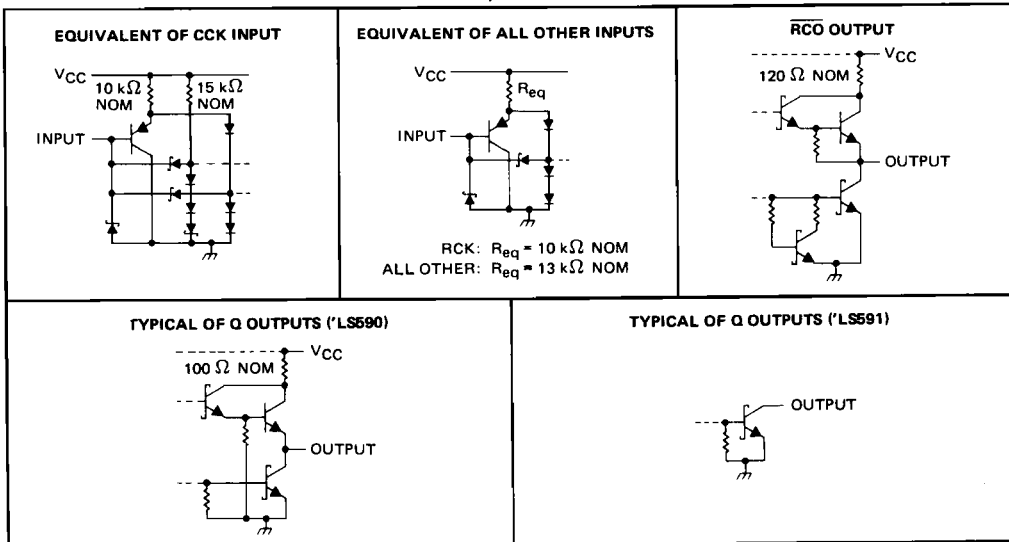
EQUIVALENT OF CCK INPUT

$V_{CC}$

10 k$\Omega$ NOM

15 k$\Omega$ NOM

INPUT

EQUIVALENT OF ALL OTHER INPUTS

$V_{CC}$

$R_{eq}$

INPUT

RCK: $R_{eq}$ = 10 k$\Omega$ NOM

ALL OTHER: $R_{eq}$ = 13 k$\Omega$ NOM

$\overline{RCO}$ OUTPUT

$V_{CC}$

120 $\Omega$ NOM

OUTPUT

TYPICAL OF Q OUTPUTS ('LS590)

$V_{CC}$

100 $\Omega$ NOM

OUTPUT

TYPICAL OF Q OUTPUTS ('LS591)

OUTPUT